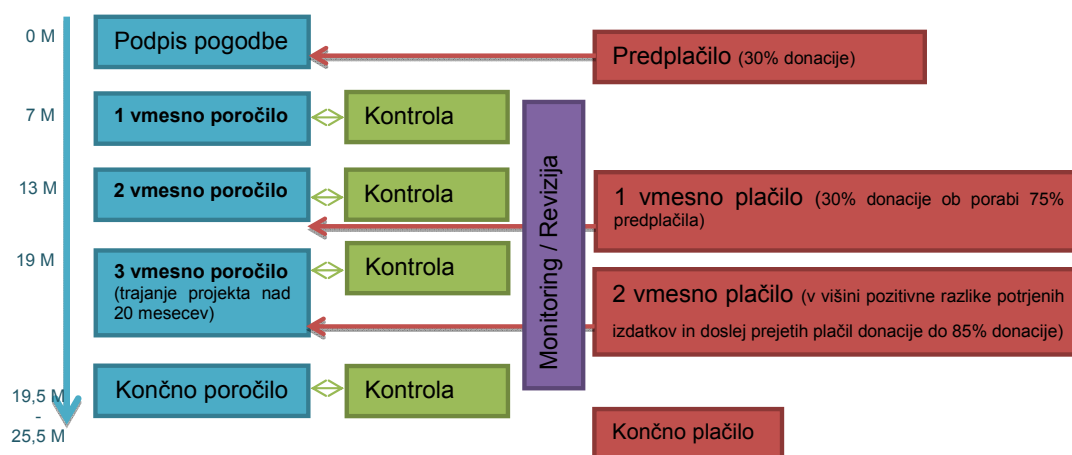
0 M
Podpis pogodbe
Predplačilo (30% donacije)

7 M
1 vmesno poročilo
Kontrola

Monitoring / Revizija

13 M
2 vmesno poročilo
Kontrola
1 vmesno plačilo (30% donacije ob porabi 75% predplačila)

19 M
3 vmesno poročilo (trajanje projekta nad 20 mesecev)
Kontrola
2 vmesno plačilo (v višini pozitivne razlike potrjenih izdatkov in doslej prejetih plačil donacije do 85% donacije)

19,5 M - 25,5 M
Končno poročilo
Kontrola
Končno plačilo